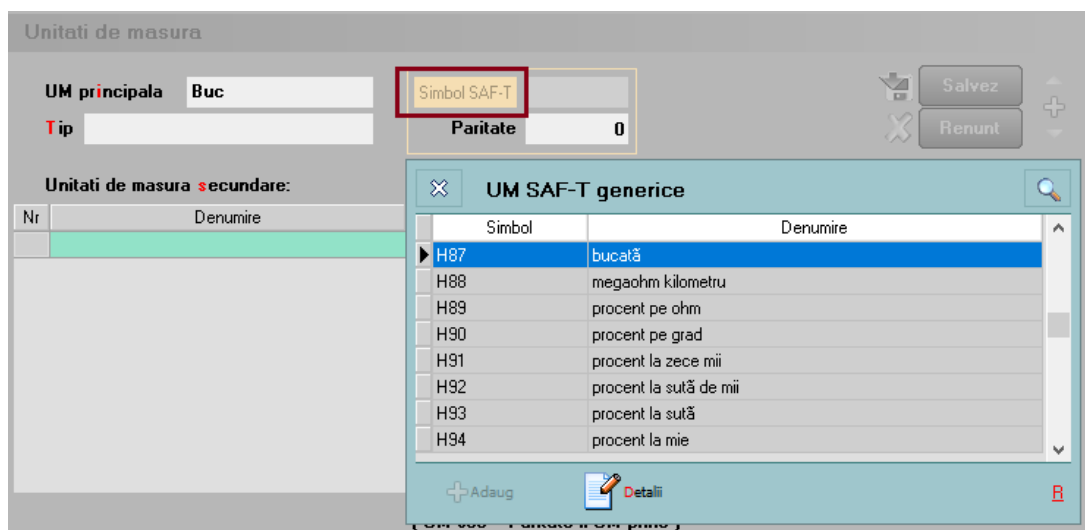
Unitati de masura

UM principala Buc

Tip

Simbol SAF-T

Paritate 0

Salvez

Renunt

Unitati de masura secundare:

| Nr | Denumire |
|---|---|
| | |

UM SAF-T generice

| Simbol | Denumire |
|---|---|
| H87 | bucată |
| H88 | megaohm kilometru |
| H89 | procent pe ohm |
| H90 | procent pe grad |
| H91 | procent la zece mii |
| H92 | procent la sută de mii |
| H93 | procent la sută |
| H94 | procent la mie |

Adaug

Detalii

R

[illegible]